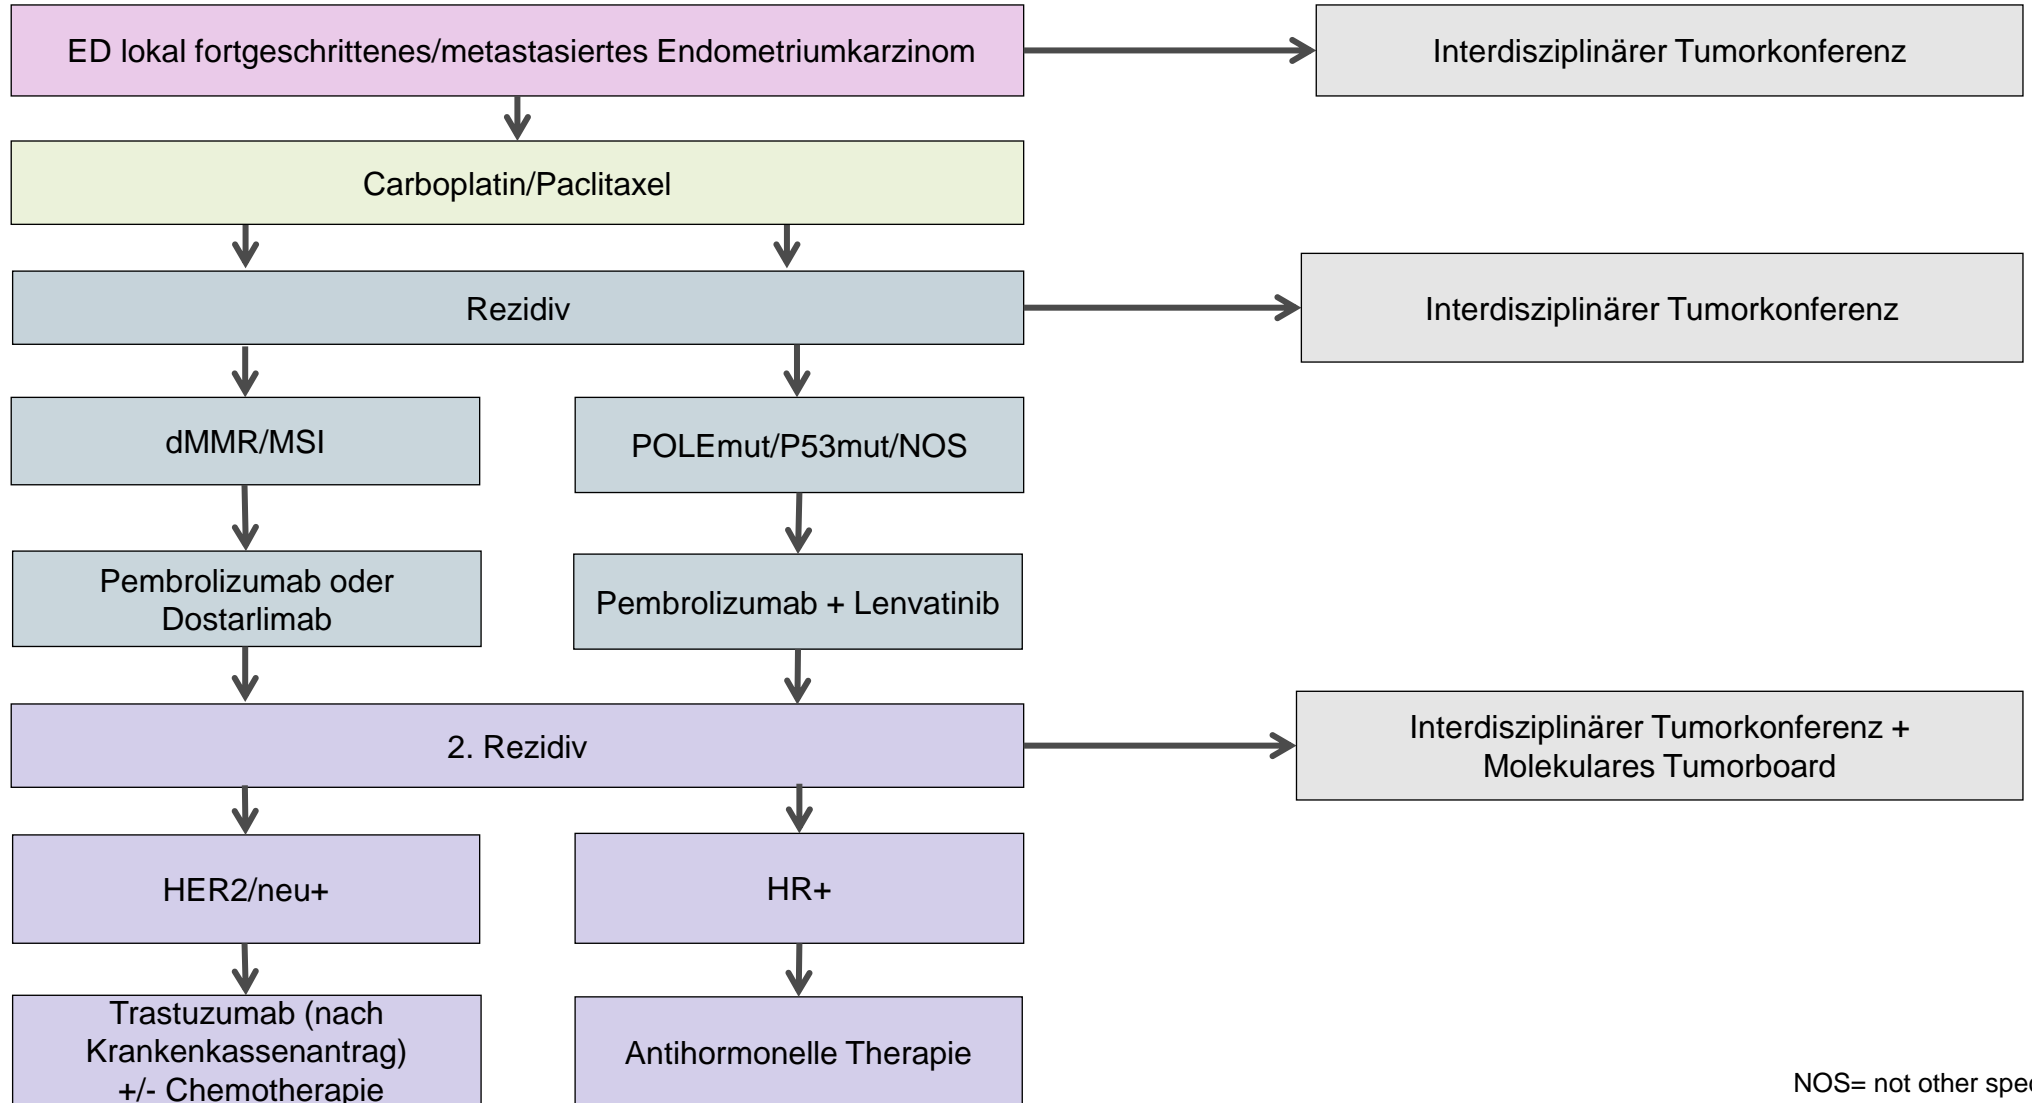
ED lokal fortgeschrittenes/metastasiertes Endometriumkarzinom

Interdisziplinärer Tumorkonferenz

Carboplatin/Paclitaxel

Rezidiv

Interdisziplinärer Tumorkonferenz

dMMR/MSI

POLEmut/P53mut/NOS

Pembrolizumab oder Dostarlimab

Pembrolizumab + Lenvatinib

2. Rezidiv

Interdisziplinärer Tumorkonferenz + Molekulares Tumorboard

HER2/neu+

HR+

Trastuzumab (nach Krankenkassenantrag) +/- Chemotherapie

Antihormonelle Therapie

NOS= not other spe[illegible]